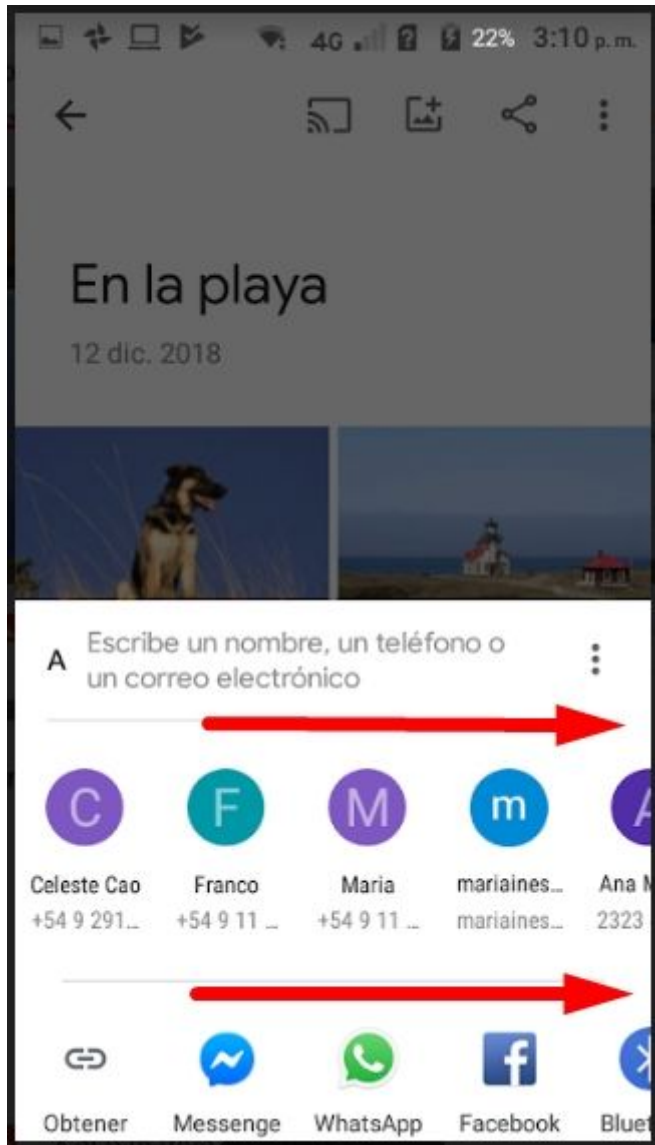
4G 22% 3:10 p.m.

En la playa

12 dic. 2018

A Escribe un nombre, un teléfono o un correo electrónico

C
Celeste Cao
+54 9 291...

F
Franco
+54 9 11 ...

M
Maria
+54 9 11 ...

m
mariaines...
mariaines...

A
Ana M
2323

Obtener

Messenge

WhatsApp

Facebook

Bluet